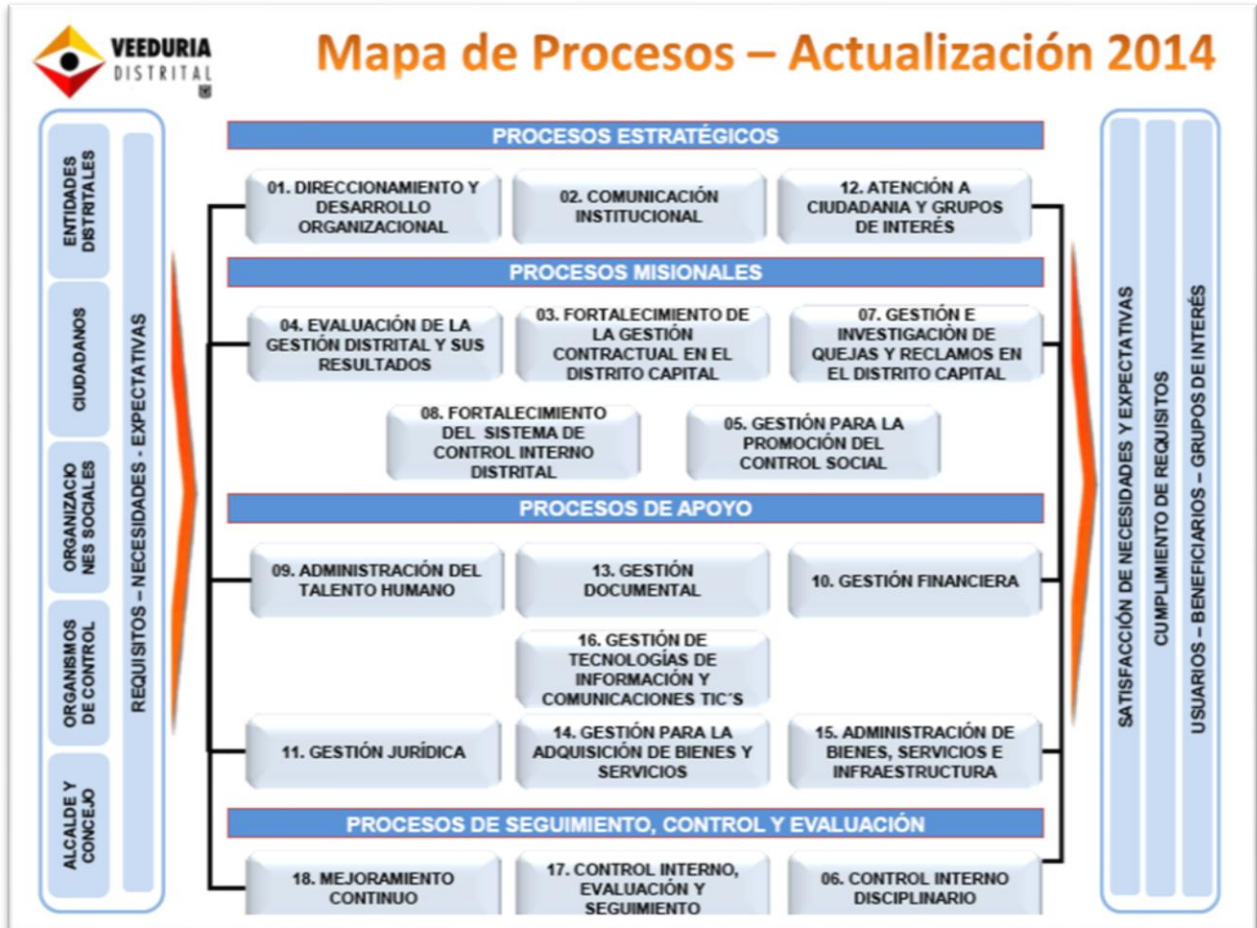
VEEDURIA DISTRITAL

Mapa de Procesos – Actualización 2014

ENTIDADES DISTRITALES

CIUDADANOS

ORGANIZACIONES SOCIALES

ORGANISMOS DE CONTROL

ALCALDE Y CONCEJO

REQUISITOS – NECESIDADES - EXPECTATIVAS

PROCESOS ESTRATÉGICOS

01. DIRECCIONAMIENTO Y DESARROLLO ORGANIZACIONAL

02. COMUNICACIÓN INSTITUCIONAL

12. ATENCIÓN A CIUDADANIA Y GRUPOS DE INTERÉS

PROCESOS MISIONALES

04. EVALUACIÓN DE LA GESTIÓN DISTRITAL Y SUS RESULTADOS

03. FORTALECIMIENTO DE LA GESTIÓN CONTRACTUAL EN EL DISTRITO CAPITAL

07. GESTIÓN E INVESTIGACIÓN DE QUEJAS Y RECLAMOS EN EL DISTRITO CAPITAL

08. FORTALECIMIENTO DEL SISTEMA DE CONTROL INTERNO DISTRITAL

05. GESTIÓN PARA LA PROMOCIÓN DEL CONTROL SOCIAL

PROCESOS DE APOYO

09. ADMINISTRACIÓN DEL TALENTO HUMANO

13. GESTIÓN DOCUMENTAL

10. GESTIÓN FINANCIERA

16. GESTIÓN DE TECNOLOGÍAS DE INFORMACIÓN Y COMUNICACIONES TIC'S

11. GESTIÓN JURÍDICA

14. GESTIÓN PARA LA ADQUISICIÓN DE BIENES Y SERVICIOS

15. ADMINISTRACIÓN DE BIENES, SERVICIOS E INFRAESTRUCTURA

PROCESOS DE SEGUIMIENTO, CONTROL Y EVALUACIÓN

18. MEJORAMIENTO CONTINUO

17. CONTROL INTERNO, EVALUACIÓN Y SEGUIMIENTO

06. CONTROL INTERNO DISCIPLINARIO

SATISFACCIÓN DE NECESIDADES Y EXPECTATIVAS

CUMPLIMIENTO DE REQUISITOS

USUARIOS – BENEFICIARIOS – GRUPOS DE INTERÉS